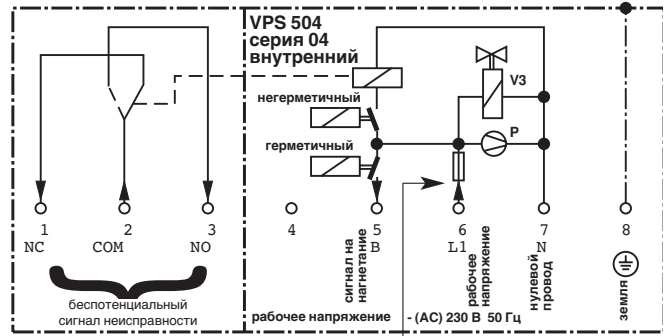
VPS 504
серия 04
внутренний

V3

негерметичный

P

герметичный

1 NC
2 COM
3 NO
4
5 B
6 L1
7 N
8

сигнал на нагнетание

рабочее напряжение

нулевой провод

земля

беспотенциальный сигнал неисправности

рабочее напряжение

- (AC) 230 В 50 Гц